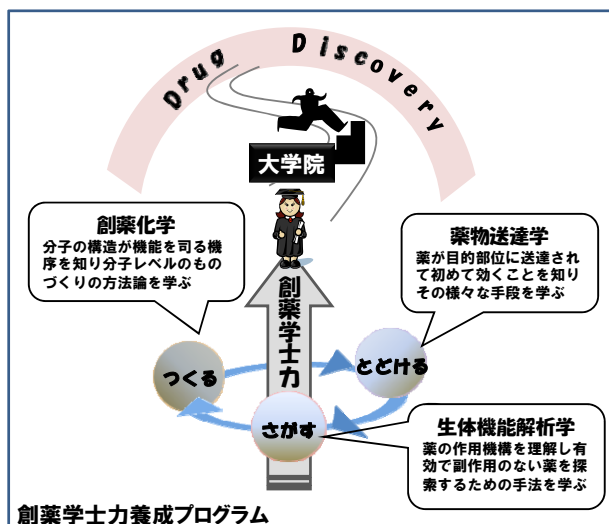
Drug Discovery

大学院

創薬化学
分子の構造が機能を司る機序を知り分子レベルのものづくりの方法論を学ぶ

薬物送達学
薬が目的部位に送達されて初めて効くことを知りその様々な手段を学ぶ

創薬学士力

つくる

とどける

さがす

生体機能解析学
薬の作用機構を理解し有効で副作用のない薬を探索するための手法を学ぶ

創薬学士力養成プログラム